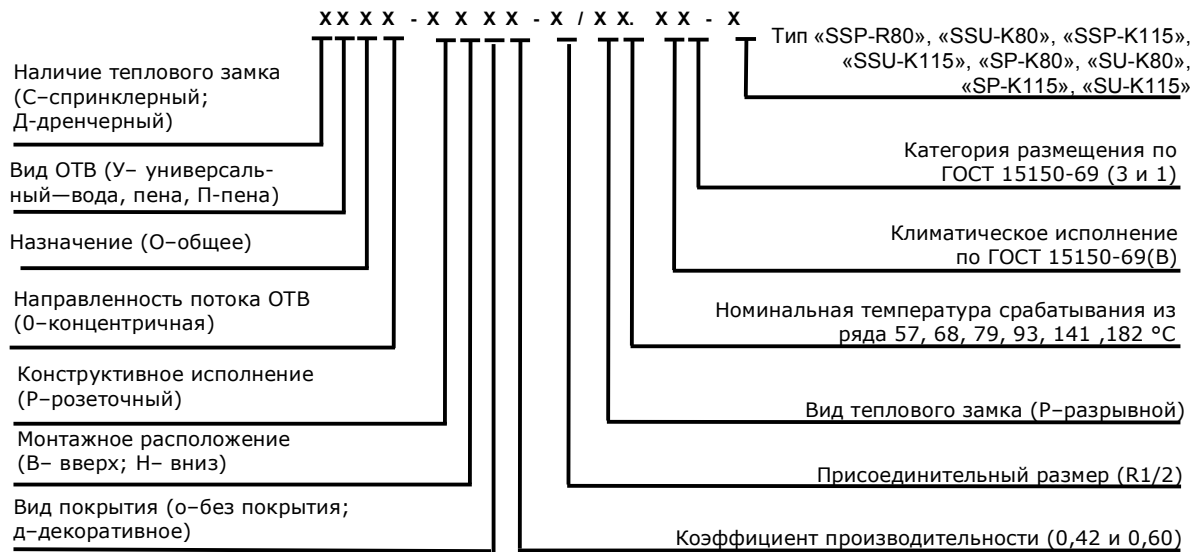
X X X X - X X X X - X / X X. X X - X

Наличие теплового замка (С–спринклерный; Д-дренчерный)

Вид ОТВ (У– универсальный—вода, пена, П-пена)

Назначение (О–общее)

Направленность потока ОТВ (0–концентричная)

Конструктивное исполнение (Р–розеточный)

Монтажное расположение (В– вверх; Н– вниз)

Вид покрытия (о–без покрытия; д–декоративное)

Тип «SSP-R80», «SSU-K80», «SSP-K115», «SSU-K115», «SP-K80», «SU-K80», «SP-K115», «SU-K115»

Категория размещения по ГОСТ 15150-69 (3 и 1)

Климатическое исполнение по ГОСТ 15150-69(В)

Номинальная температура срабатывания из ряда 57, 68, 79, 93, 141 ,182 °С

Вид теплового замка (Р–разрывной)

Присоединительный размер (R1/2)

Коэффициент производительности (0,42 и 0,60)